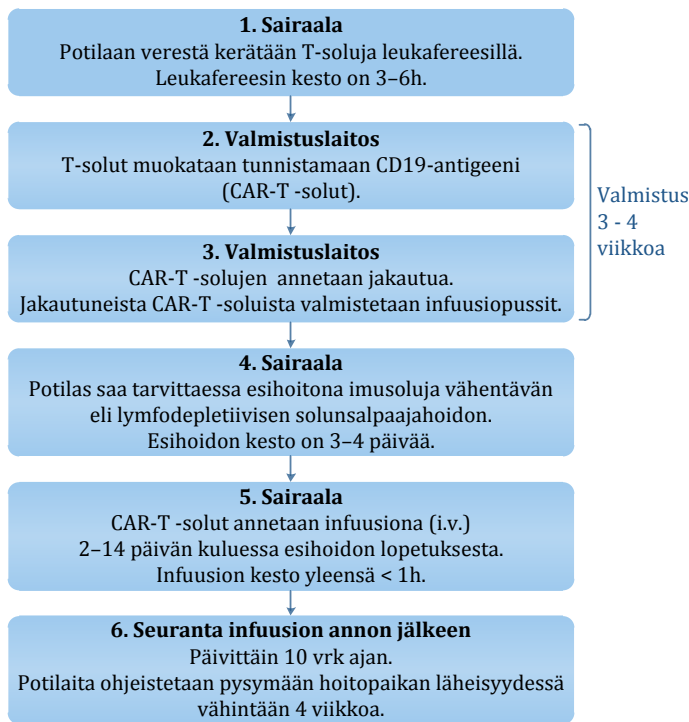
1. Sairaala
Potilaan verestä kerätään T-soluja leukafereesillä.
Leukafereesin kesto on 3–6h.

2. Valmistuslaitos
T-solut muokataan tunnistamaan CD19-antigeeni (CAR-T -solut).

3. Valmistuslaitos
CAR-T -solujen annetaan jakautua.
Jakautuneista CAR-T -soluista valmistetaan infuusiopussit.

Valmistus 3 - 4 viikkoa

4. Sairaala
Potilas saa tarvittaessa esihoitona imusoluja vähentävän eli lymfodepletiivisen solunsalpaajahoidon.
Esihoidon kesto on 3–4 päivää.

5. Sairaala
CAR-T -solut annetaan infuusiona (i.v.)
2–14 päivän kuluessa esihoidon lopetuksesta.
Infuusion kesto yleensä < 1h.

6. Seuranta infuusion annon jälkeen
Päivittäin 10 vrk ajan.
Potilaita ohjeistetaan pysymään hoitopaikan läheisyydessä vähintään 4 viikkoa.